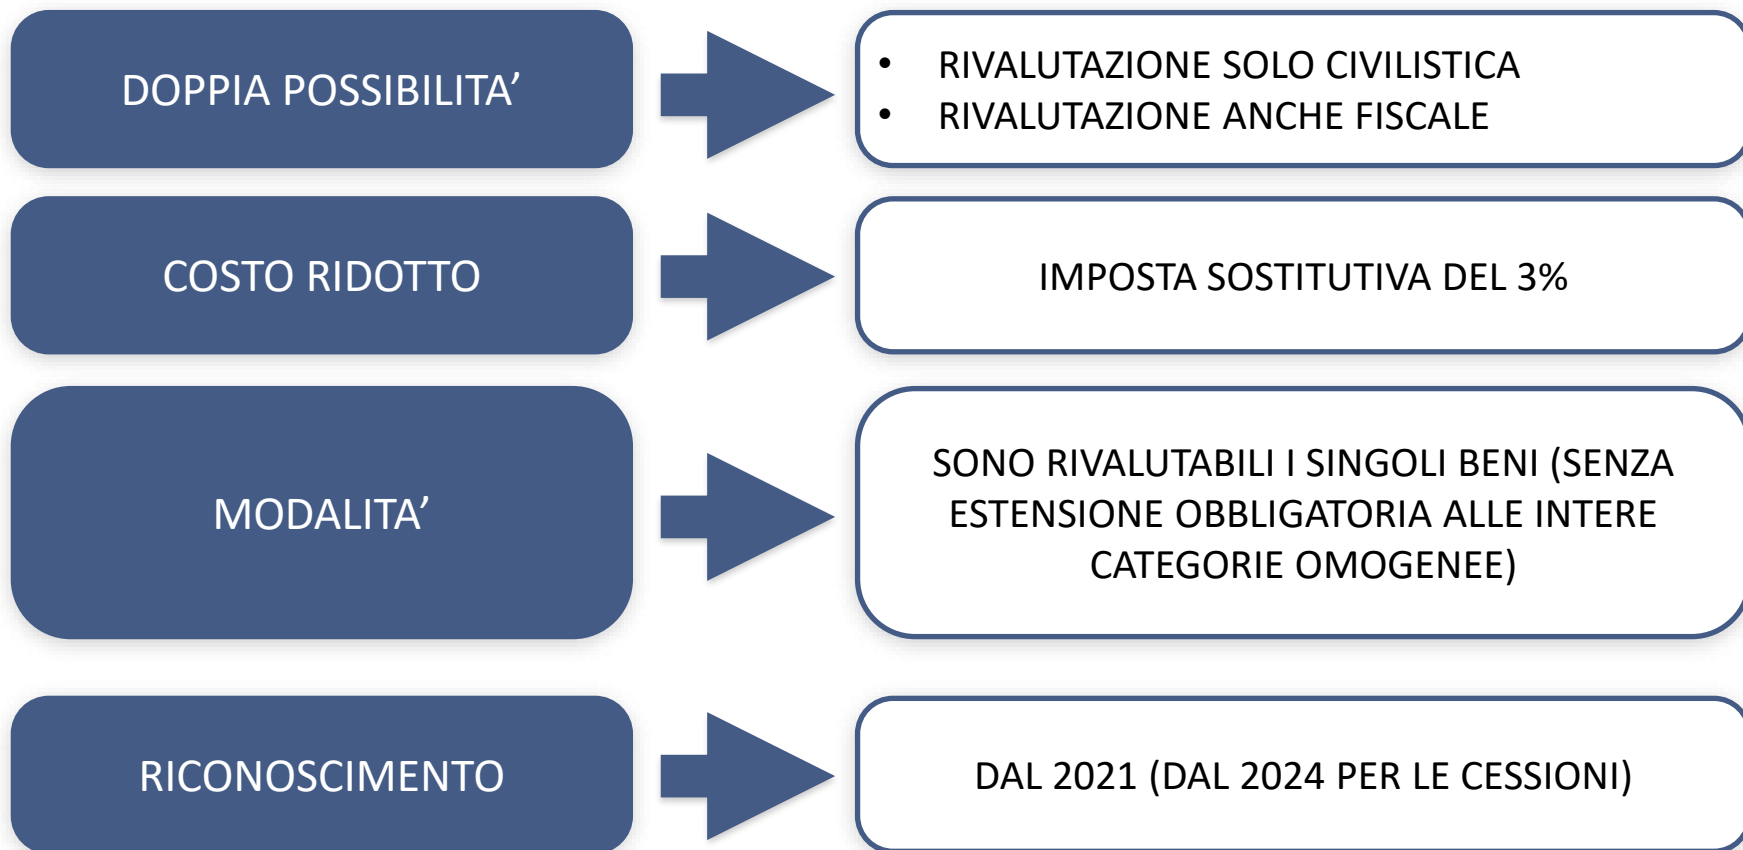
DOPPIA POSSIBILITA’

• RIVALUTAZIONE SOLO CIVILISTICA
• RIVALUTAZIONE ANCHE FISCALE

COSTO RIDOTTO

IMPOSTA SOSTITUTIVA DEL 3%

MODALITA’

SONO RIVALUTABILI I SINGOLI BENI (SENZA ESTENSIONE OBBLIGATORIA ALLE INTERE CATEGORIE OMOGENEE)

RICONOSCIMENTO

DAL 2021 (DAL 2024 PER LE CESSIONI)